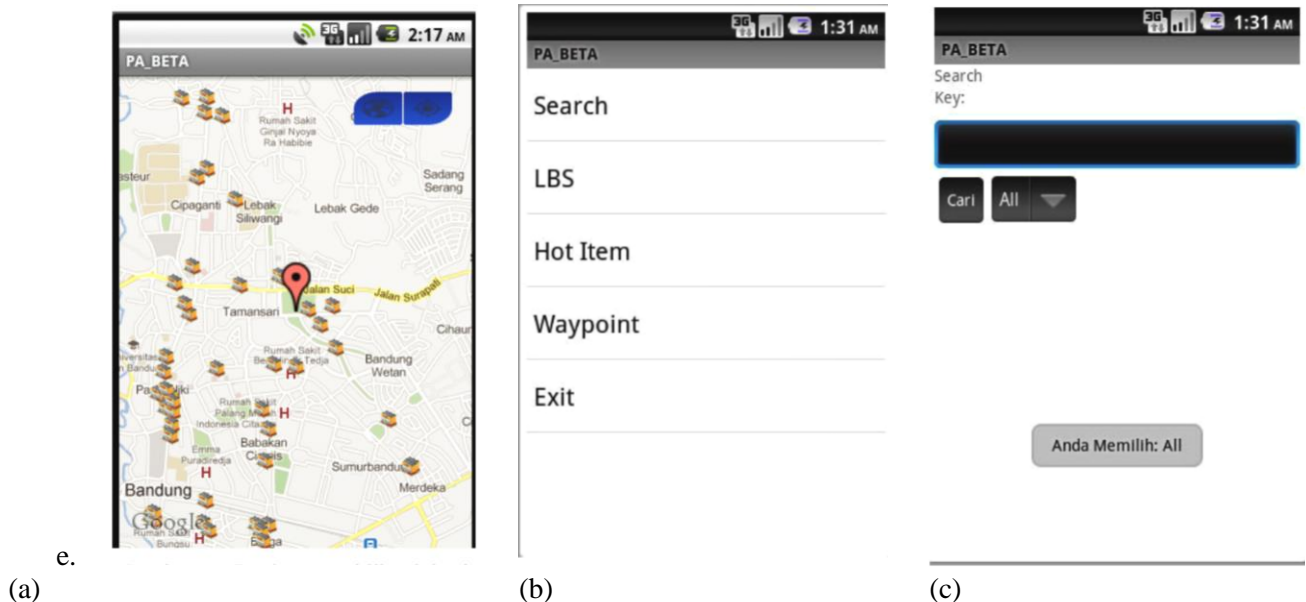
2:17 AM
PA_BETA
H
Rumah Sakit Ginjal Nyoya Ra Habibie
asteur
Sadang Serang
Cipaganti
Lebak Siliwangi
Lebak Gede
Jalan Suci
Jalan Surapati
Tamansari
Cihau
Universitas Bandung
Rumah Sakit Bersalin Tedja
H
Bandung Wetan
Pasteur
Rumah Sakit Palang Merah Indonesia Cabang
H
Babakan Ciamis
Emma Puradiredja
H
Sumurbandung
Merdeka
Bandung
Google
Rumah Sakit Bungsu
H
Braga
e.
(a)

1:31 AM
PA_BETA
Search
LBS
Hot Item
Waypoint
Exit
(b)

1:31 AM
PA_BETA
Search Key:
Cari
All
Anda Memilih: All
(c)